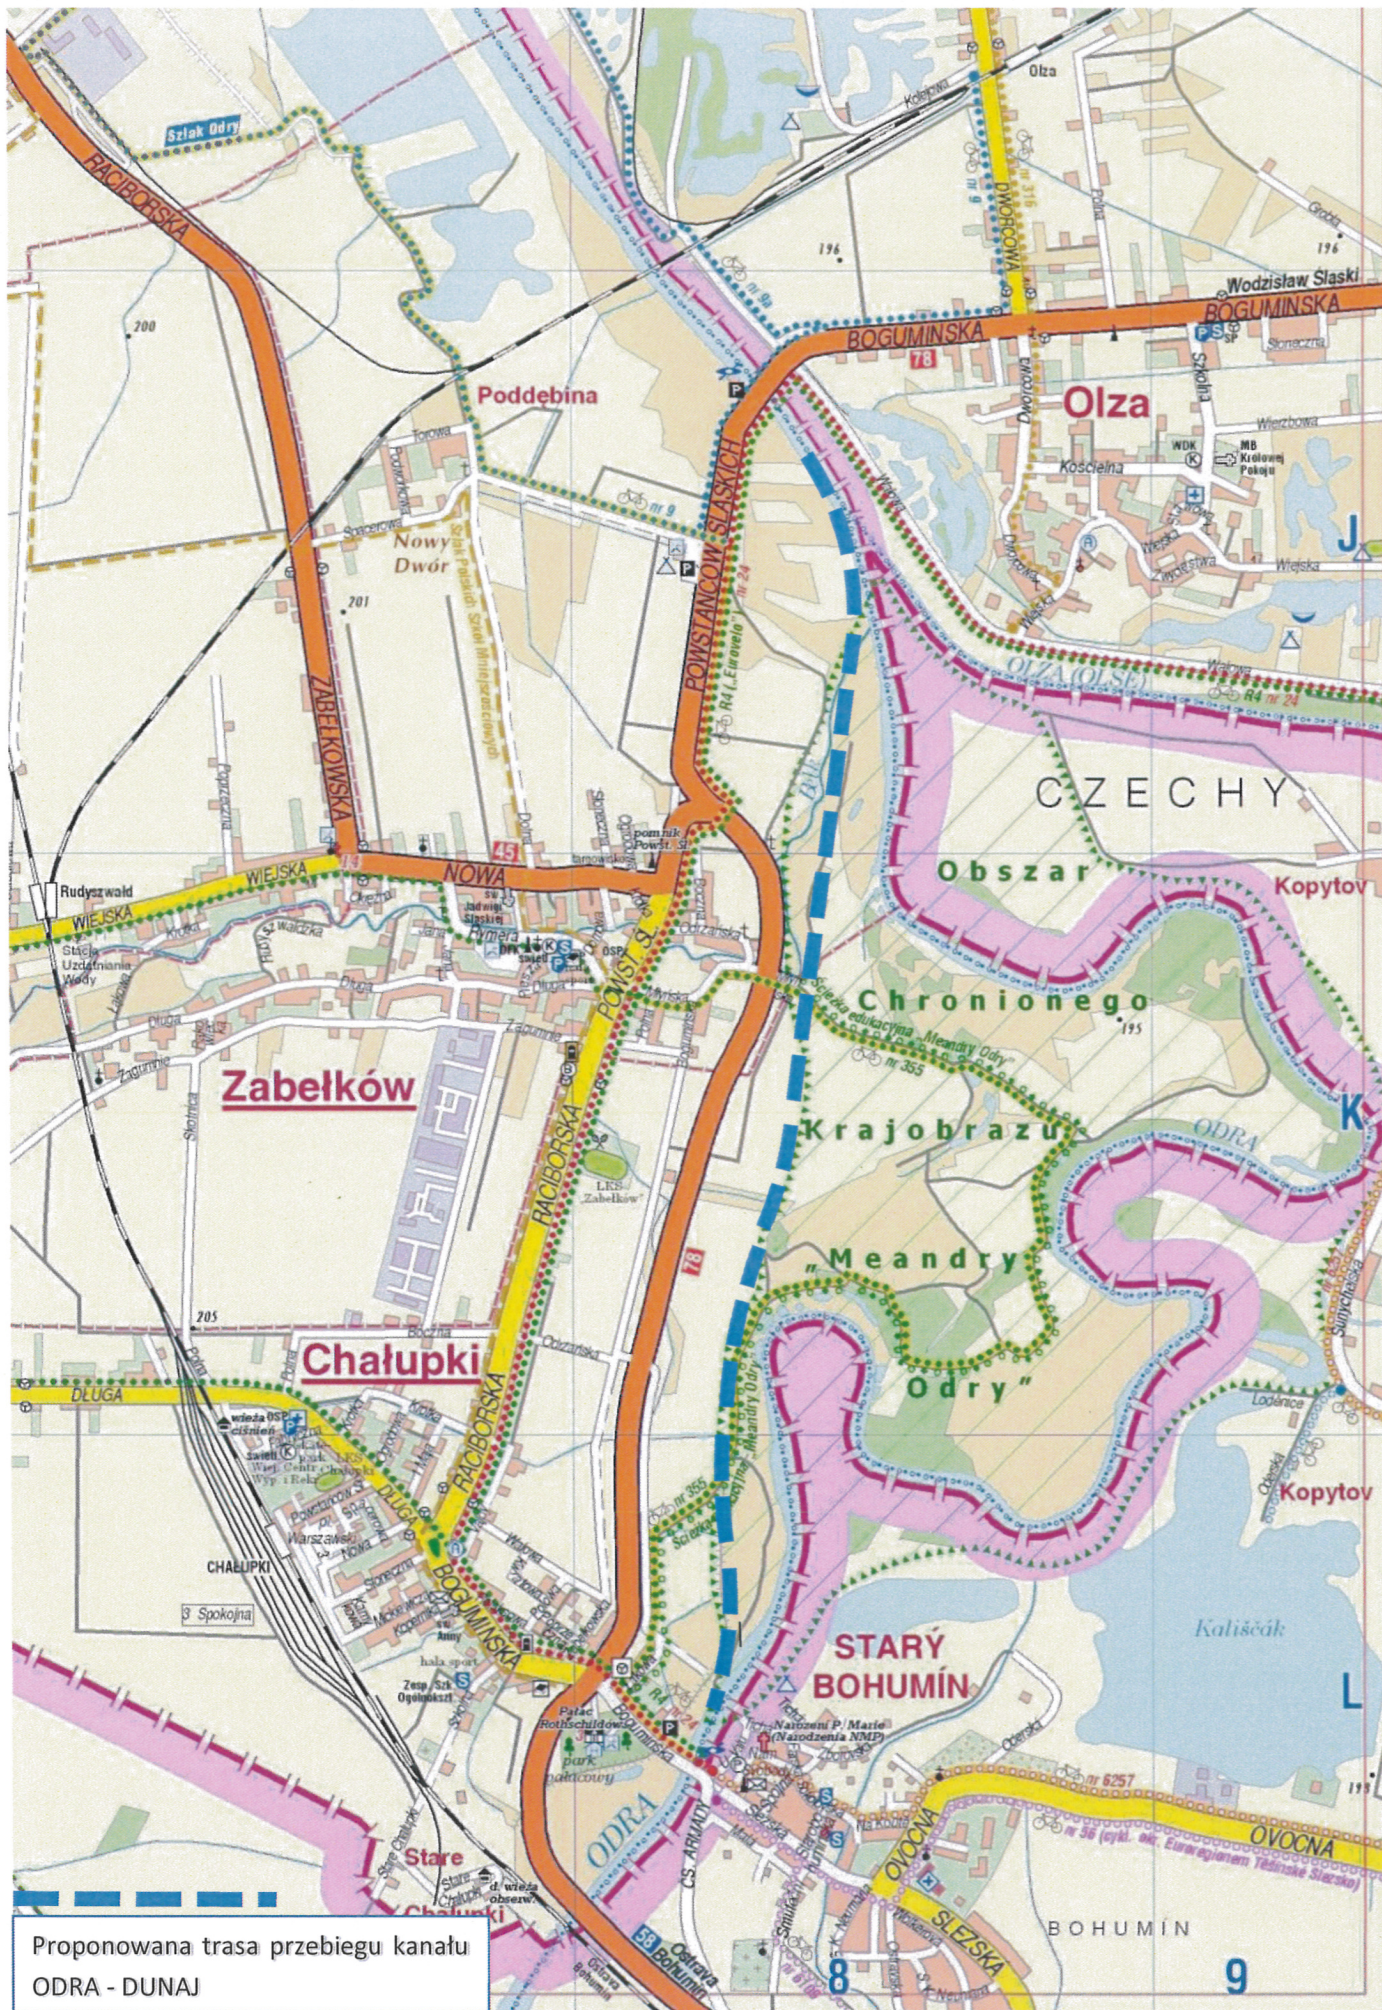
Szlak Odry

RACIBORSKA

200

Poddębina

Nowy Dwór

201

ZABEŁKOWSKA

NOWA

45

WIEJSKA

Rudyszwałd

Stacja Uzdatniania Wody

Zabełków

Chałupki

DŁUGA

CHAŁUPKI

3 Spokojna

RACIBORSKA

BOGUMIŃSKA

POWSTAŃCÓW ŚLĄSKICH

POWST. ŚL.

78

Olza

196

DWORCOWA

Wodzisław Śląski

BOGUMIŃSKA

Olza

WDK

MB Królowej Pokoju

Kościelna

OLZA (OLSE)

R4

CZECHY

Obszar

Chronionego

Krajobrazu

„Meandry

Odry”

195

ODRA

Kopytov

Kopytov

Kališčák

STARÝ BOHUMÍN

Narození P. Marie (Narodzenia NMP)

Pałac Rothschildów

park pałacowy

ODRA

Stare Chałupki

OVOCNÁ

OVOCNA

SLEZSKÁ

BOHUMÍN

Ostrava Bohumín

58

J

K

L

8

9

205

Proponowana trasa przebiegu kanału ODRA - DUNAJ